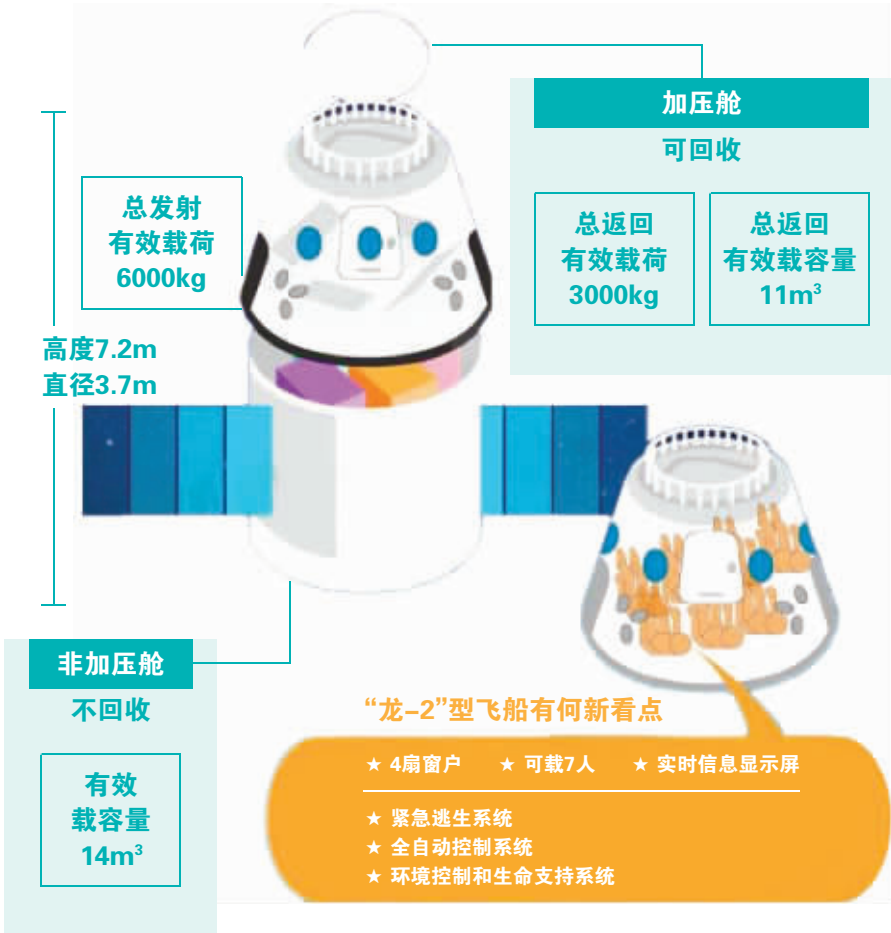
加压舱
可回收

总返回
有效载荷
3000kg

总返回
有效载容量
11m$^3$

总发射
有效载荷
6000kg

高度7.2m
直径3.7m

非加压舱
不回收

有效
载容量
14m$^3$

“龙–2”型飞船有何新看点

★ 4扇窗户 ★ 可载7人 ★ 实时信息显示屏

★ 紧急逃生系统
★ 全自动控制系统
★ 环境控制和生命支持系统